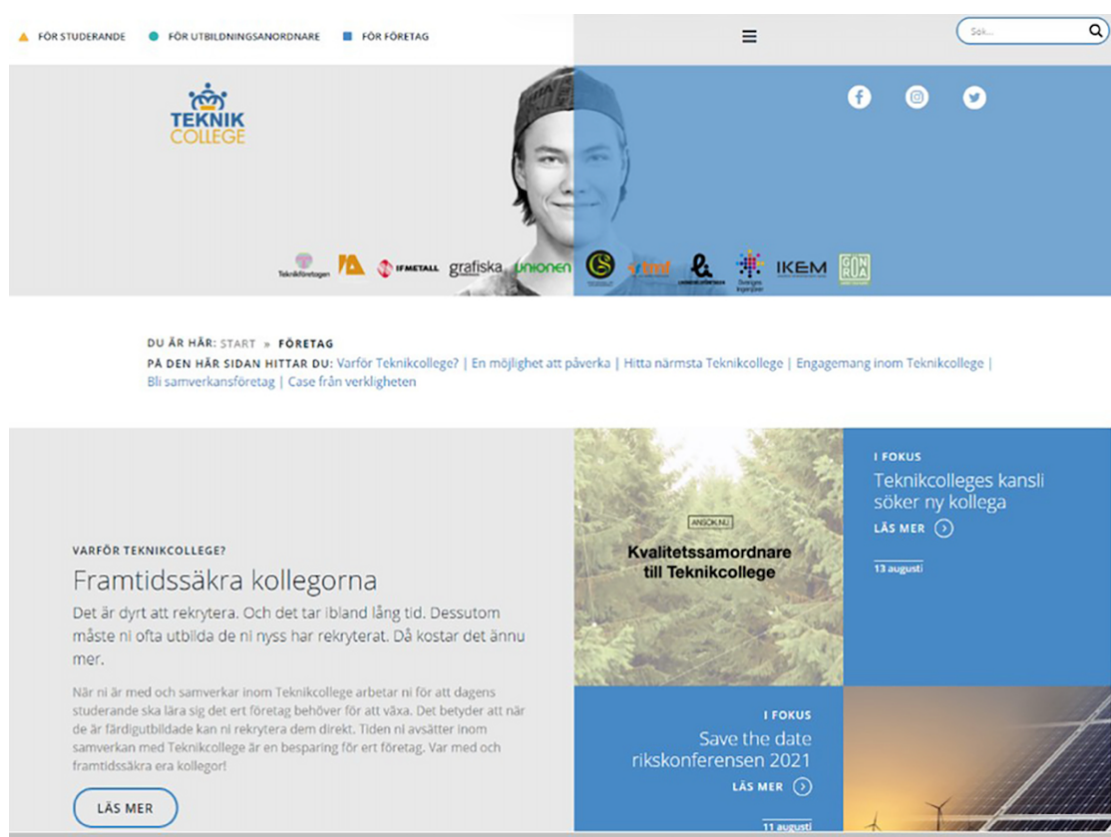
FÖR STUDERANDE FÖR UTBILDNINGSANORDNARE FÖR FÖRETAG

Sök...

TEKNIK COLLEGE

Teknikföretagen IF METALL grafiska unionen IKEM

DU ÄR HÄR: START » FÖRETAG
PÅ DEN HÄR SIDAN HITTAR DU: Varför Teknikcollege? | En möjlighet att påverka | Hitta närmsta Teknikcollege | Engagemang inom Teknikcollege | Bli samverkansföretag | Case från verkligheten

VARFÖR TEKNIKCOLLEGE?
Framtidssäkra kollegorna
Det är dyrt att rekrytera. Och det tar ibland lång tid. Dessutom måste ni ofta utbilda de ni nyss har rekryterat. Då kostar det ännu mer.

När ni är med och samverkar inom Teknikcollege arbetar ni för att dagens studerande ska lära sig det ert företag behöver för att växa. Det betyder att när de är färdigutbildade kan ni rekrytera dem direkt. Tiden ni avsätter inom samverkan med Teknikcollege är en besparing för ert företag. Var med och framtidssäkra era kollegor!

LÄS MER

ANSÖK.NU
Kvalitetssamordnare till Teknikcollege

I FOKUS
Teknikcolleges kansli söker ny kollega
LÄS MER
13 augusti

I FOKUS
Save the date rikskonferensen 2021
LÄS MER
11 augusti